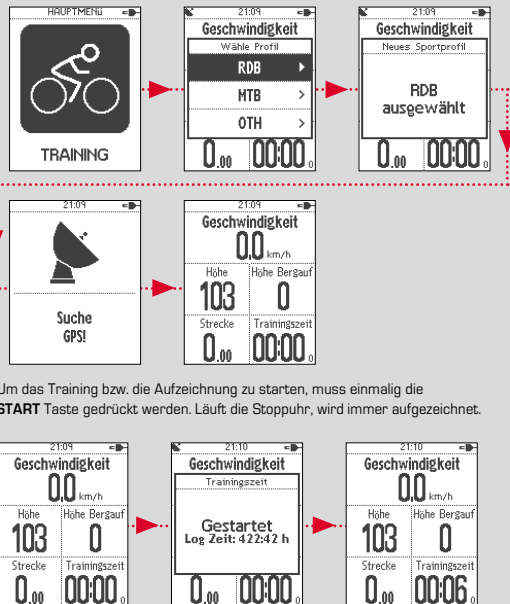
HAUPTMENÜ

TRAINING

21:09
Geschwindigkeit
Wähle Profil
RDB
MTB
OTH
0.00 00:00 0

21:09
Geschwindigkeit
Neues Sportprofil
RDB ausgewählt
0.00 00:00 0

21:09
Suche GPS!

21:09
Geschwindigkeit
0.0 km/h
Höhe
103
Höhe Bergauf
0
Strecke
0.00
Trainingszeit
00:00 0

Um das Training bzw. die Aufzeichnung zu starten, muss einmalig die **START** Taste gedrückt werden. Läuft die Stoppuhr, wird immer aufgezeichnet.

21:09
Geschwindigkeit
0.0 km/h
Höhe
103
Höhe Bergauf
0
Strecke
0.00
Trainingszeit
00:00 0

21:10
Geschwindigkeit
Trainingszeit
Gestartet
Log Zeit: 422:42 h
0.00 00:00 0

21:10
Geschwindigkeit
0.0 km/h
Höhe
103
Höhe Bergauf
0
Strecke
0.00
Trainingszeit
00:06 0